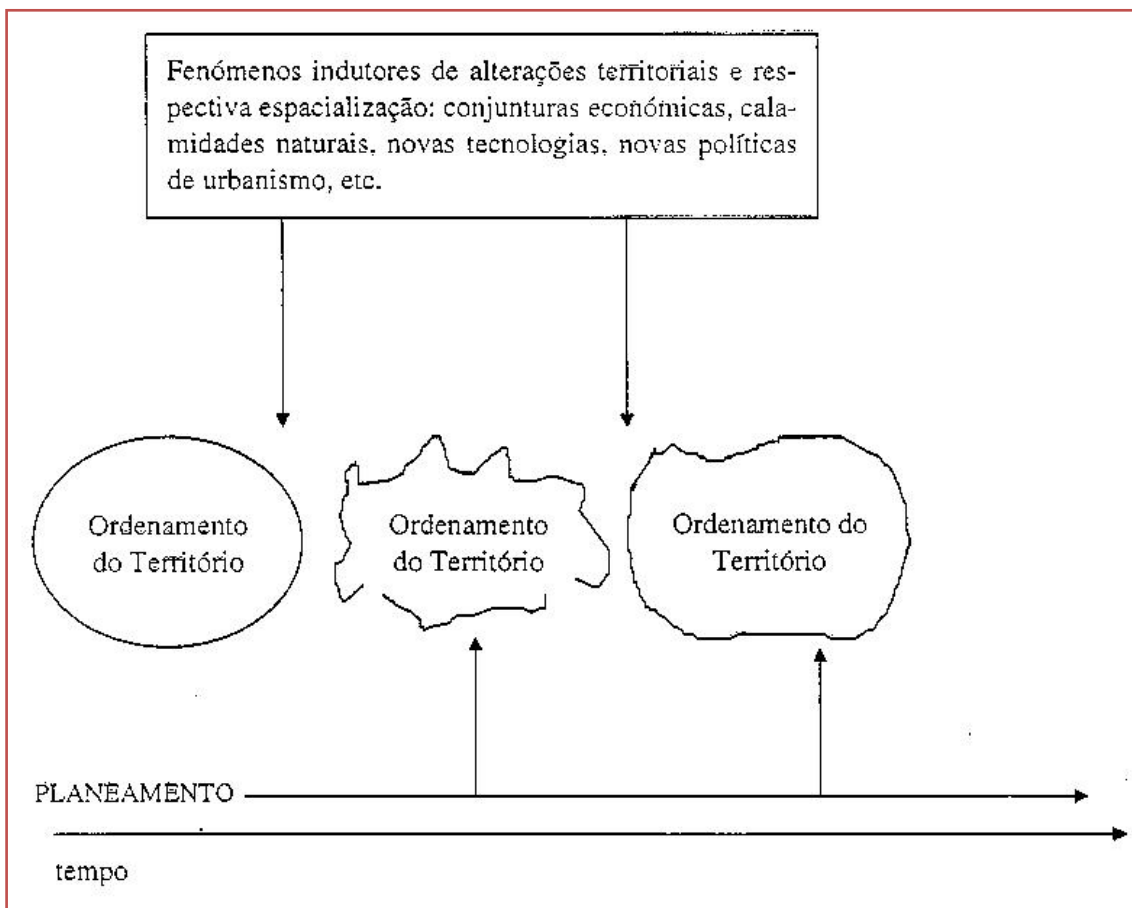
Fenómenos indutores de alterações territoriais e respectiva espacialização: conjunturas económicas, calamidades naturais, novas tecnologias, novas políticas de urbanismo, etc.

Ordenamento do Território

Ordenamento do Território

Ordenamento do Território

PLANEAMENTO

tempo